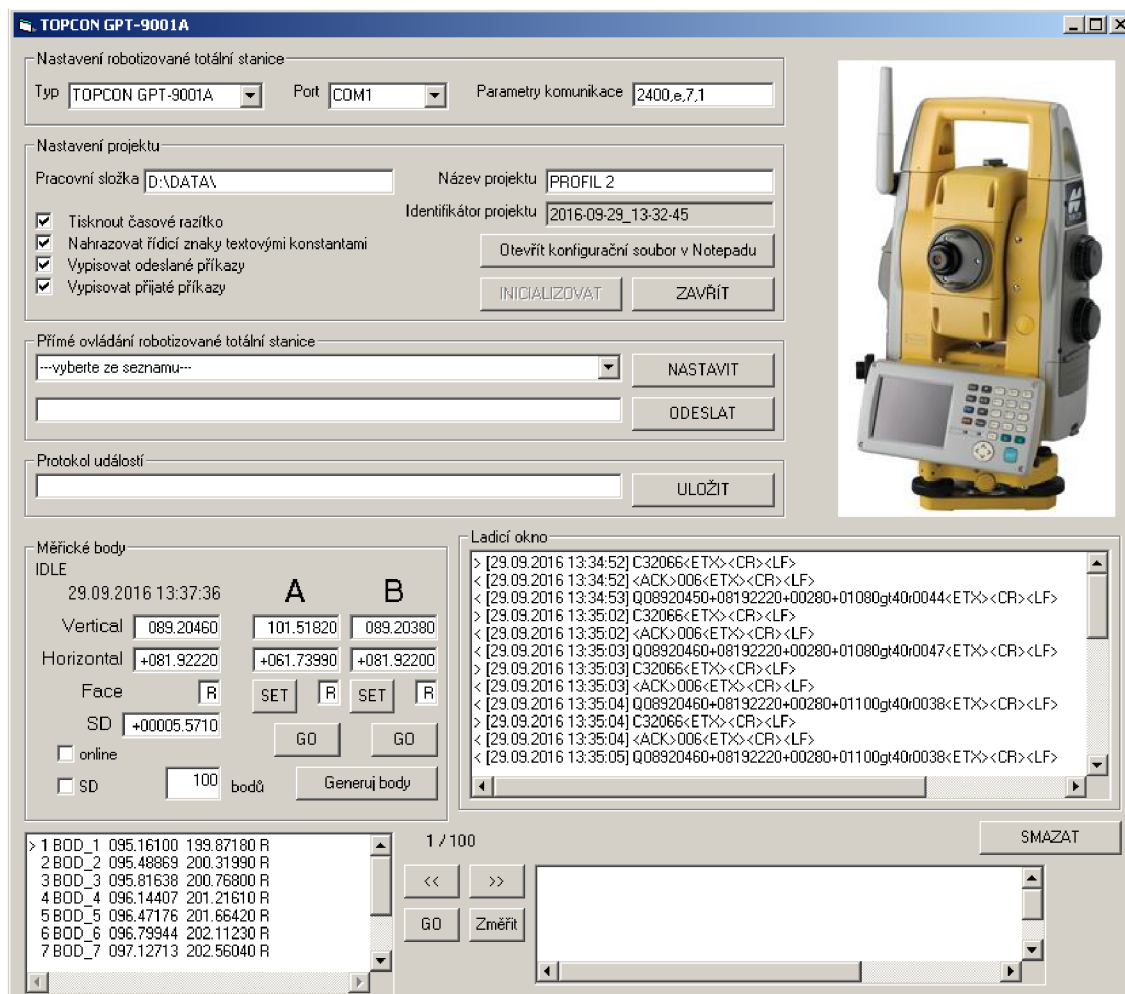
TOPCON GPT-9001A

Nastavení robotizované totální stanice
Typ TOPCON GPT-9001A
Port COM1
Parametry komunikace 2400,e,7,1

Nastavení projektu
Pracovní složka D:\DATA\
Název projektu PROFIL 2
Identifikátor projektu 2016-09-29_13-32-45
Tisknout časové razítko
Nahrazovat řídicí znaky textovými konstantami
Vypisovat odeslané příkazy
Vypisovat přijaté příkazy
Otevřít konfigurační soubor v Notepadu
INICIALIZOVAT
ZAVŘÍT

Přímé ovládání robotizované totální stanice
---vyberte ze seznamu---
NASTAVIT
ODESLAT

Protokol událostí
ULOŽIT

Měřické body
IDLE
29.09.2016 13:37:36
A
B
Vertical 089.20460 101.51820 089.20380
Horizontal +081.92220 +061.73990 +081.92200
Face R
SET R SET R
SD +00005.5710
GO GO
online
SD 100 bodů
Generuj body

Ladicí okno
> [29.09.2016 13:34:52] C32066<ETX><CR><LF>
< [29.09.2016 13:34:52] <ACK>006<ETX><CR><LF>
< [29.09.2016 13:34:53] Q08920450+08192220+00280+01080gt40r0044<ETX><CR><LF>
> [29.09.2016 13:35:02] C32066<ETX><CR><LF>
< [29.09.2016 13:35:02] <ACK>006<ETX><CR><LF>
< [29.09.2016 13:35:03] Q08920460+08192220+00280+01080gt40r0047<ETX><CR><LF>
> [29.09.2016 13:35:03] C32066<ETX><CR><LF>
< [29.09.2016 13:35:03] <ACK>006<ETX><CR><LF>
< [29.09.2016 13:35:04] Q08920460+08192220+00280+01100gt40r0038<ETX><CR><LF>
> [29.09.2016 13:35:04] C32066<ETX><CR><LF>
< [29.09.2016 13:35:04] <ACK>006<ETX><CR><LF>
< [29.09.2016 13:35:05] Q08920460+08192220+00280+01100gt40r0038<ETX><CR><LF>

SMAZAT

> 1 BOD_1 095.16100 199.87180 R
2 BOD_2 095.48869 200.31990 R
3 BOD_3 095.81638 200.76800 R
4 BOD_4 096.14407 201.21610 R
5 BOD_5 096.47176 201.66420 R
6 BOD_6 096.79944 202.11230 R
7 BOD_7 097.12713 202.56040 R

1 / 100
<< >>
GO Změřit